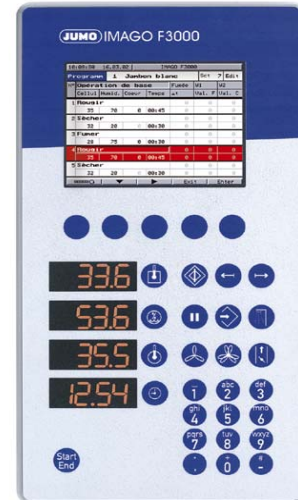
JUMO IMAGO F3000

10:05:30 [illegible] IMAGO F3000
Programm 1 Jambon blanc
Operation de base
1 Rouair
35 70 0 00:30
2 Sécher
32 20 0 00:30
3 Fumer
28 75 0 00:30
4 Rouair
35 70 0 00:45
5 Sécher
32 20 0 00:30
Exit Enter

33.6
53.6
35.5
12.54

abc 2
def 3
ghi 4
jkl 5
mno 6
pqrs 7
tuv 8
wxyz 9
1
0

Start End